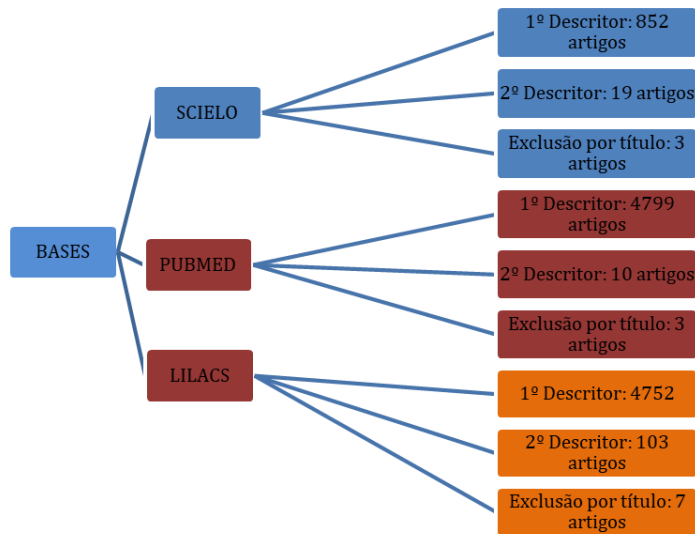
BASES

SCIELO

1º Descritor: 852 artigos

2º Descritor: 19 artigos

Exclusão por título: 3 artigos

PUBMED

1º Descritor: 4799 artigos

2º Descritor: 10 artigos

Exclusão por título: 3 artigos

LILACS

1º Descritor: 4752

2º Descritor: 103 artigos

Exclusão por título: 7 artigos